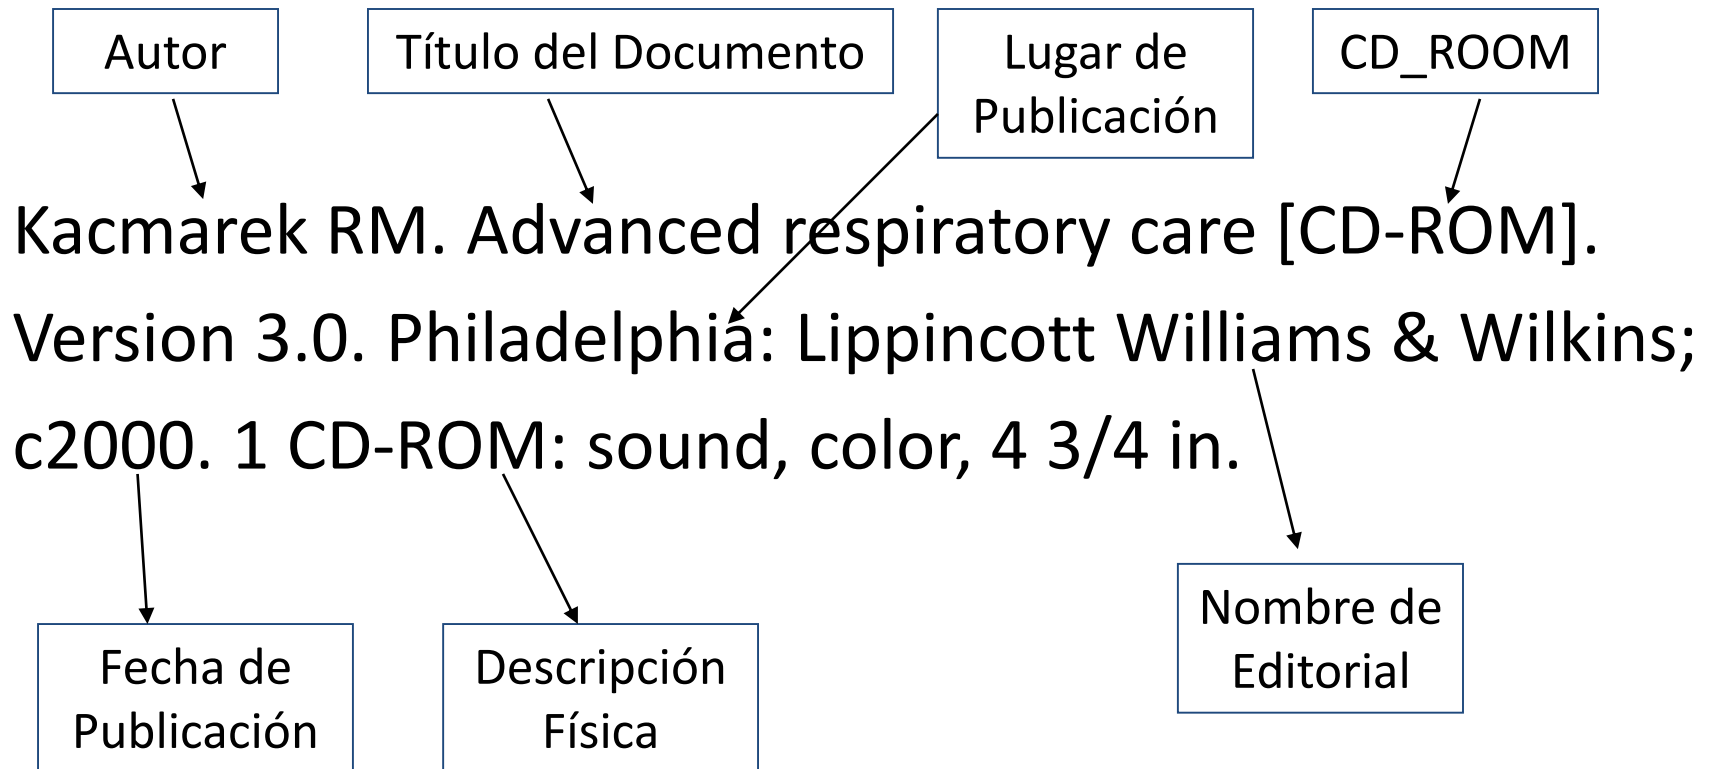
Autor

Título del Documento

Lugar de Publicación

CD_ROOM

Kacmarek RM. Advanced respiratory care [CD-ROM]. Version 3.0. Philadelphia: Lippincott Williams & Wilkins; c2000. 1 CD-ROM: sound, color, 4 3/4 in.

Fecha de Publicación

Descripción Física

Nombre de Editorial